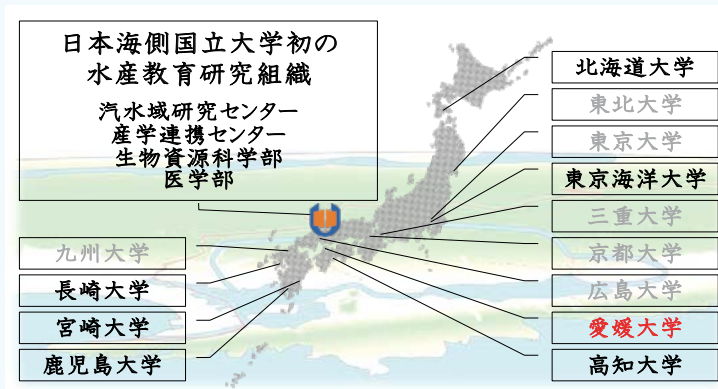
日本海側国立大学初の
水産教育研究組織

汽水域研究センター
産学連携センター
生物資源科学部
医学部

北海道大学
東北大学
東京大学
東京海洋大学
三重大学
京都大学
広島大学
愛媛大学
高知大学

九州大学
長崎大学
宮崎大学
鹿児島大学